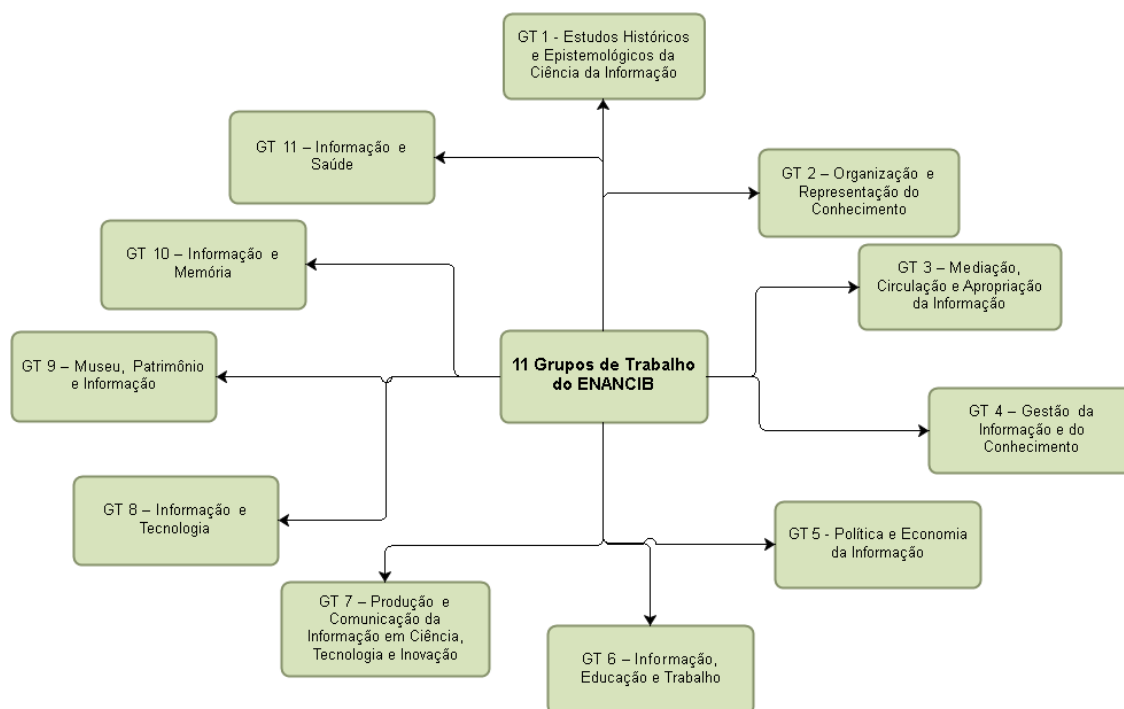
11 Grupos de Trabalho do ENANCIB

GT 1 - Estudos Históricos e Epistemológicos da Ciência da Informação

GT 2 – Organização e Representação do Conhecimento

GT 3 – Mediação, Circulação e Apropriação da Informação

GT 4 – Gestão da Informação e do Conhecimento

GT 5 - Política e Economia da Informação

GT 6 – Informação, Educação e Trabalho

GT 7 – Produção e Comunicação da Informação em Ciência, Tecnologia e Inovação

GT 8 – Informação e Tecnologia

GT 9 – Museu, Patrimônio e Informação

GT 10 – Informação e Memória

GT 11 – Informação e Saúde